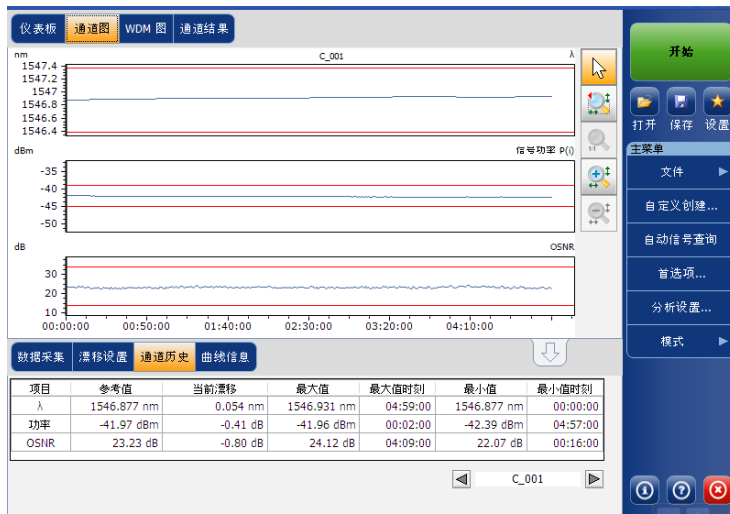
仪表板 通道图 WDM 图 通道结果

nm C_001 λ
1547.4
1547.2
1547
1546.8
1546.6
1546.4

dBm 信号功率 P(i)
-35
-40
-45
-50

dB OSNR
30
20
10
00:00:00 00:50:00 01:40:00 02:30:00 03:20:00 04:10:00

数据采集 漂移设置 通道历史 曲线信息

| 项目 | 参考值 | 当前漂移 | 最大值 | 最大值时刻 | 最小值 | 最小值时刻 |
|---|---|---|---|---|---|---|
| λ | 1546.877 nm | 0.054 nm | 1546.931 nm | 04:59:00 | 1546.877 nm | 00:00:00 |
| 功率 | -41.97 dBm | -0.41 dB | -41.96 dBm | 00:02:00 | -42.39 dBm | 04:57:00 |
| OSNR | 23.23 dB | -0.80 dB | 24.12 dB | 04:09:00 | 22.07 dB | 00:16:00 |

C_001

开始
打开 保存 设置
主菜单
文件
自定义创建...
自动信号查询
首选项...
分析设置...
模式